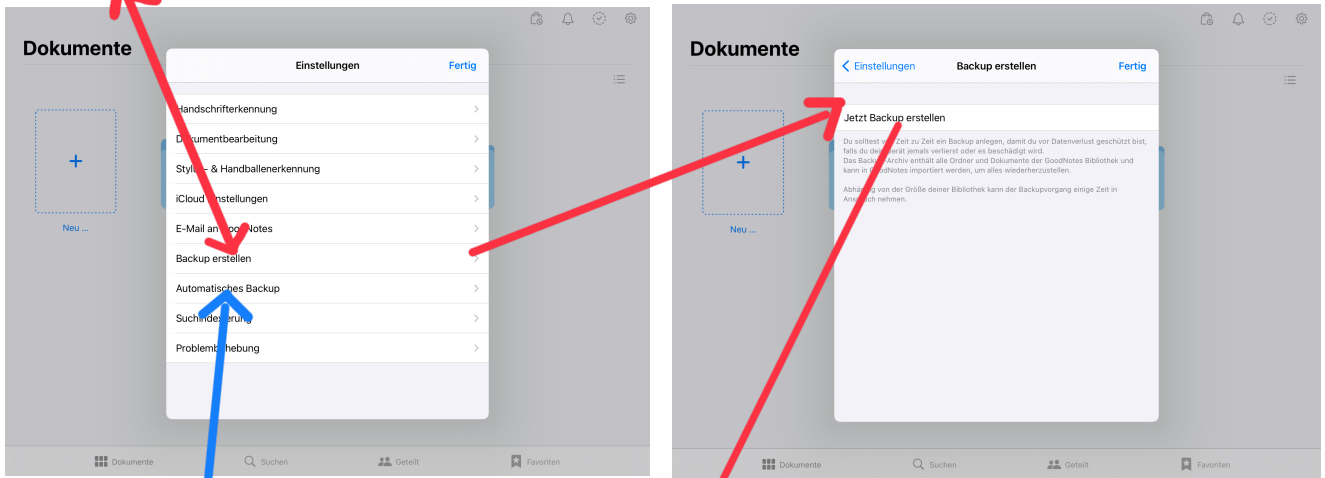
Dokumente

Neu ...

Einstellungen

Fertig

Handschrifterkennung

D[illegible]umentbearbeitung

Styl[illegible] & Handballenerkennung

iCloud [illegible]nstellungen

E-Mail an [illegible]Notes

Backup erstellen

Automatisches Backup

Such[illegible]

Problem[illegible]ebung

Dokumente

Suchen

Geteilt

Favoriten

Dokumente

Neu ...

Einstellungen

Backup erstellen

Fertig

Jetzt Backup erstellen

Du solltest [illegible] Zeit zu Zeit ein Backup anlegen, damit du vor Datenverlust geschützt bist, falls du dei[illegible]erät jemals verlierst oder es beschädigt wird.
Das Back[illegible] Archiv enthält alle Ordner und Dokumente der GoodNotes Bibliothek und kann in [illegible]odNotes importiert werden, um alles wiederherzustellen.

Abhä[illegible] von der Größe deiner Bibliothek kann der Backupvorgang einige Zeit in Ans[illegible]ch nehmen.

Dokumente

Suchen

Geteilt

Favoriten